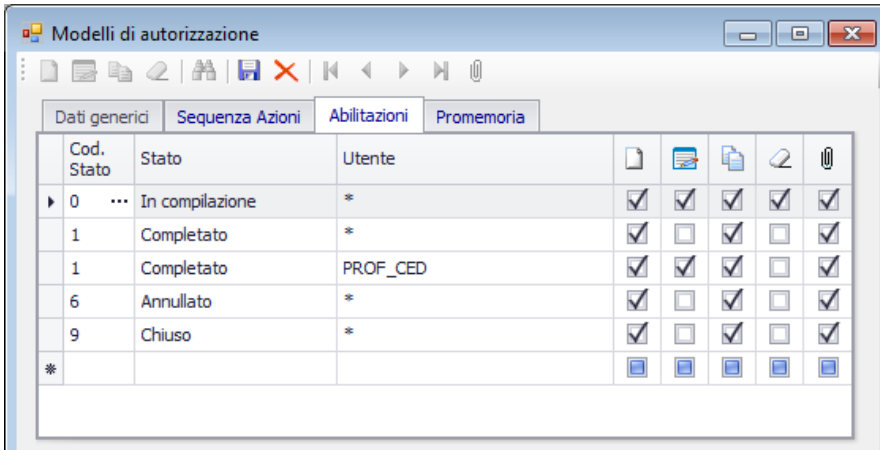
Modelli di autorizzazione

Dati generici | Sequenza Azioni | Abilitazioni | Promemoria

| Cod. Stato | Stato | Utente | | | | | |
|---|---|---|---|---|---|---|---|
| 0 ... | In compilazione | * | ☑ | ☑ | ☑ | ☑ | ☑ |
| 1 | Completato | * | ☑ | ☐ | ☑ | ☐ | ☑ |
| 1 | Completato | PROF_CED | ☑ | ☑ | ☑ | ☐ | ☑ |
| 6 | Annullato | * | ☑ | ☐ | ☑ | ☐ | ☑ |
| 9 | Chiuso | * | ☑ | ☐ | ☑ | ☐ | ☑ |
| | | | | | | | |